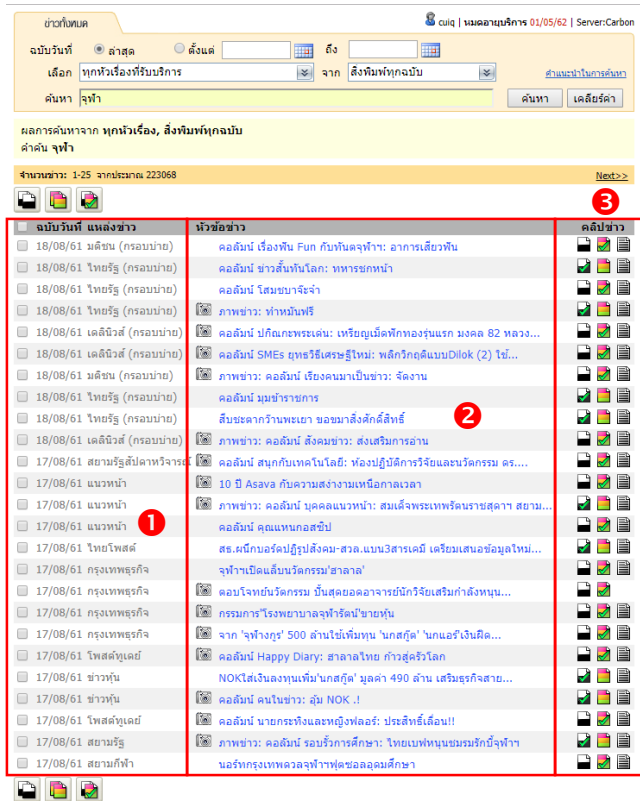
ข่าวทั้งหมด

cuiq | นมดอายุบริการ 01/05/62 | Server:Carbon

ฉบับวันที่ ล่าสุด ตั้งแต่ ถึง

เลือก ทุกหัวเรื่องที่รับบริการ จาก สิ่งพิมพ์ทุกฉบับ คำแนะนำในการค้นหา

ค้นหา จุฬา ค้นหา เคลียร์ค่า

ผลการค้นหาจาก ทุกหัวเรื่อง, สิ่งพิมพ์ทุกฉบับ
คำค้น จุฬา

จำนวนข่าว: 1-25 จากประมาณ 223068 Next>>

3

| ฉบับวันที่ แหล่งข่าว | หัวข้อข่าว | คลิปข่าว |
|---|---|---|
| 18/08/61 มติชน (กรอบบ่าย) | คอลัมน์ เรื่องพัน Fun กับทันตจุฬาฯ: อาการเสียวฟัน | |
| 18/08/61 ไทยรัฐ (กรอบบ่าย) | คอลัมน์ ข่าวสั้นทันโลก: ทหารชกหน้า | |
| 18/08/61 ไทยรัฐ (กรอบบ่าย) | คอลัมน์ โสมขบาจัดจ้า | |
| 18/08/61 ไทยรัฐ (กรอบบ่าย) | ภาพข่าว: ทำหมันฟรี | |
| 18/08/61 เดลินิวส์ (กรอบบ่าย) | คอลัมน์ ปกิณกะพระเค่น: เหรียญเม็ดฟักทองรุ่นแรก มงคล 82 หลวง... | |
| 18/08/61 เดลินิวส์ (กรอบบ่าย) | คอลัมน์ SMEs ยุทธวิธีเศรษฐีใหม่: พลิกวิกฤติแบบDilok (2) ใช้... | |
| 18/08/61 มติชน (กรอบบ่าย) | ภาพข่าว: คอลัมน์ เรียงคนมาเป็นข่าว: จัดงาน | |
| 18/08/61 ไทยรัฐ (กรอบบ่าย) | คอลัมน์ มุมข้าราชการ | |
| 18/08/61 ไทยรัฐ (กรอบบ่าย) | สืบชะตากว๊านพะเยา ขอขมาสิ่งศักดิ์สิทธิ์ | |
| 18/08/61 เดลินิวส์ (กรอบบ่าย) | ภาพข่าว: คอลัมน์ สังคมข่าว: ส่งเสริมการอ่าน | |
| 17/08/61 สยามรัฐสัปดาห์วิจารณ์ | คอลัมน์ สนุกกับเทคโนโลยี: ห้องปฏิบัติการวิจัยและนวัตกรรม ดร.... | |
| 17/08/61 แนวหน้า | 10 ปี Asava กับความสง่างามเหนือกาลเวลา | |
| 17/08/61 แนวหน้า | ภาพข่าว: คอลัมน์ บุคคลแนวหน้า: สมเด็จพระเทพรัตนราชสุดาฯ สยาม... | |
| 17/08/61 แนวหน้า 1 | คอลัมน์ คุณแหนกอสซิป | |
| 17/08/61 ไทยโพสต์ | สธ.ผนึกบอร์ดปฏิรูปสังคม-สวล.แบน3สารเคมี เตรียมเสนอข้อมูลใหม่... | |
| 17/08/61 กรุงเทพธุรกิจ | จุฬาฯเปิดแล็บนวัตกรรม'ฮาลาล' | |
| 17/08/61 กรุงเทพธุรกิจ | ตอบโจทย์นวัตกรรม ปั้นสุดยอดอาจารย์นักวิจัยเสริมกำลังหนุน... | |
| 17/08/61 กรุงเทพธุรกิจ | กรรมการ'โรงพยาบาลจุฬารัตน์'ขายหุ้น | |
| 17/08/61 กรุงเทพธุรกิจ | จาก 'จุฬางกูร' 500 ล้านไข่เพิ่มทุน 'นกสกู๊ต' 'นกแอร์'เงินฝืด... | |
| 17/08/61 โพสต์ทูเดย์ | คอลัมน์ Happy Diary: ฮาลาลไทย ก้าวสู่ครัวโลก | |
| 17/08/61 ข่าวหุ้น | NOKใส่เงินลงทุนเพิ่ม'นกสกู๊ต' มูลค่า 490 ล้าน เสริมธุรกิจสาย... | |
| 17/08/61 ข่าวหุ้น | คอลัมน์ คนในข่าว: อุ้ม NOK .! | |
| 17/08/61 โพสต์ทูเดย์ | คอลัมน์ นายกระทิงและหญิงฟลอร์: ประสิทธิ์เลื่อน!! | |
| 17/08/61 สยามรัฐ | ภาพข่าว: คอลัมน์ รอบรั้วการศึกษา: ไทยเบฟหนุนชมรมรักบี้จุฬาฯ | |
| 17/08/61 สยามกีฬา | นอร์ทกรุงเทพควลจุฬาฯฟุตซอลอุดมศึกษา | |

2